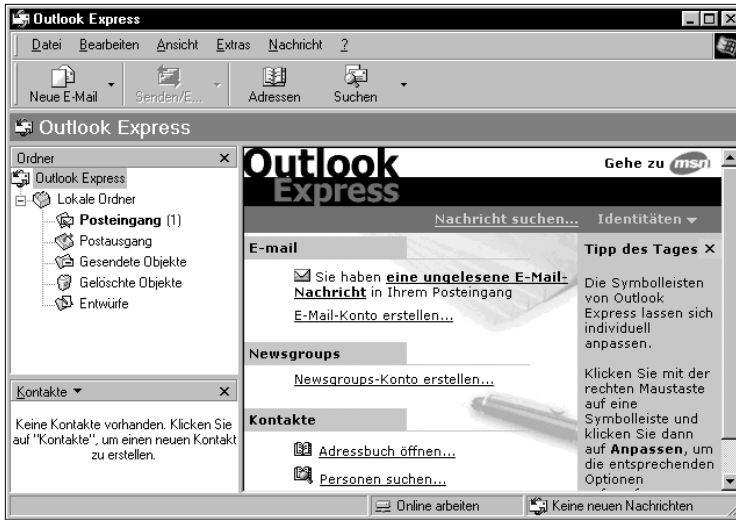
Outlook Express

Datei Bearbeiten Ansicht Extras Nachricht ?

Neue E-Mail Senden/E... Adressen Suchen

Outlook Express

Ordner ×

Outlook Express
Lokale Ordner
Posteingang (1)
Postausgang
Gesendete Objekte
Gelöschte Objekte
Entwürfe

Kontakte ▼ ×

Keine Kontakte vorhanden. Klicken Sie auf "Kontakte", um einen neuen Kontakt zu erstellen.

Outlook Express

Gehe zu msn

Nachricht suchen... Identitäten ▾

E-mail

Sie haben eine ungelesene E-Mail-Nachricht in Ihrem Posteingang

E-Mail-Konto erstellen...

Newsgroups

Newsgroups-Konto erstellen...

Kontakte

Adressbuch öffnen...

Personen suchen...

Tipp des Tages ×

Die Symbolleisten von Outlook Express lassen sich individuell anpassen.

Klicken Sie mit der rechten Maustaste auf eine Symbolleiste und klicken Sie dann auf Anpassen, um die entsprechenden Optionen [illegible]

Online arbeiten Keine neuen Nachrichten